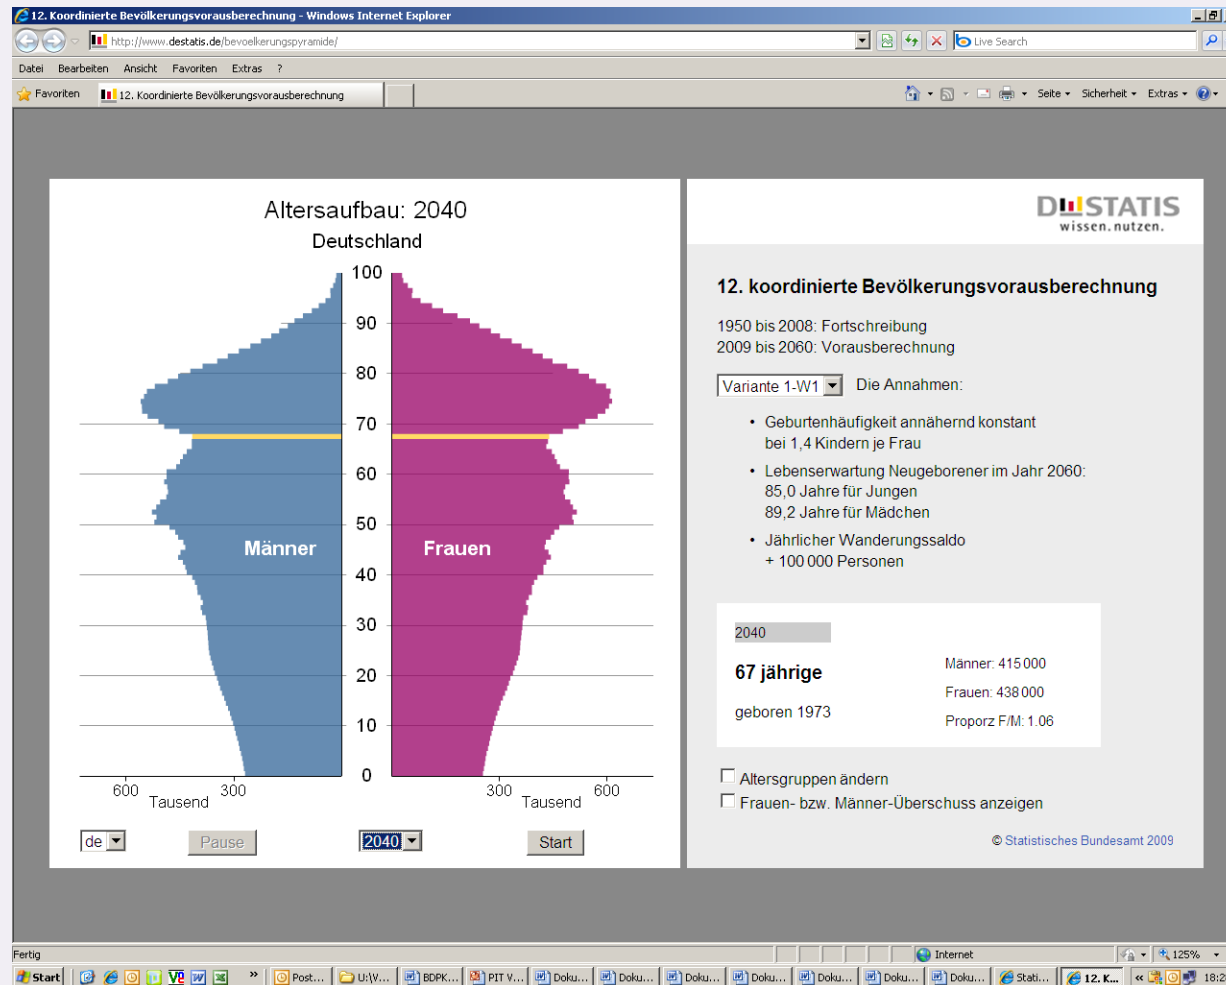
12. Koordinierte Bevölkerungsvorausberechnung - Windows Internet Explorer

http://www.destatis.de/bevoelkerungspyramide/

Live Search

Datei Bearbeiten Ansicht Favoriten Extras ?

Favoriten 12. Koordinierte Bevölkerungsvorausberechnung

Seite Sicherheit Extras

Altersaufbau: 2040
Deutschland

100
90
80
70
60
50
40
30
20
10
0

Männer
Frauen

600 300 Tausend
300 600 Tausend

de
Pause
2040
Start

DESTATIS
wissen.nutzen.

12. koordinierte Bevölkerungsvorausberechnung

1950 bis 2008: Fortschreibung
2009 bis 2060: Vorausberechnung

Variante 1-W1 Die Annahmen:

• Geburtenhäufigkeit annähernd konstant bei 1,4 Kindern je Frau
• Lebenserwartung Neugeborener im Jahr 2060: 85,0 Jahre für Jungen 89,2 Jahre für Mädchen
• Jährlicher Wanderungssaldo + 100 000 Personen

2040
67 jährige
geboren 1973
Männer: 415 000
Frauen: 438 000
Proporz F/M: 1.06

Altersgruppen ändern
Frauen- bzw. Männer-Überschuss anzeigen

© Statistisches Bundesamt 2009

Fertig
Internet
125%

Start
Post...
U:\V...
BDPK...
PIT V...
Doku...
Doku...
Doku...
Doku...
Doku...
Doku...
Doku...
Stati...
12. K...
18:2